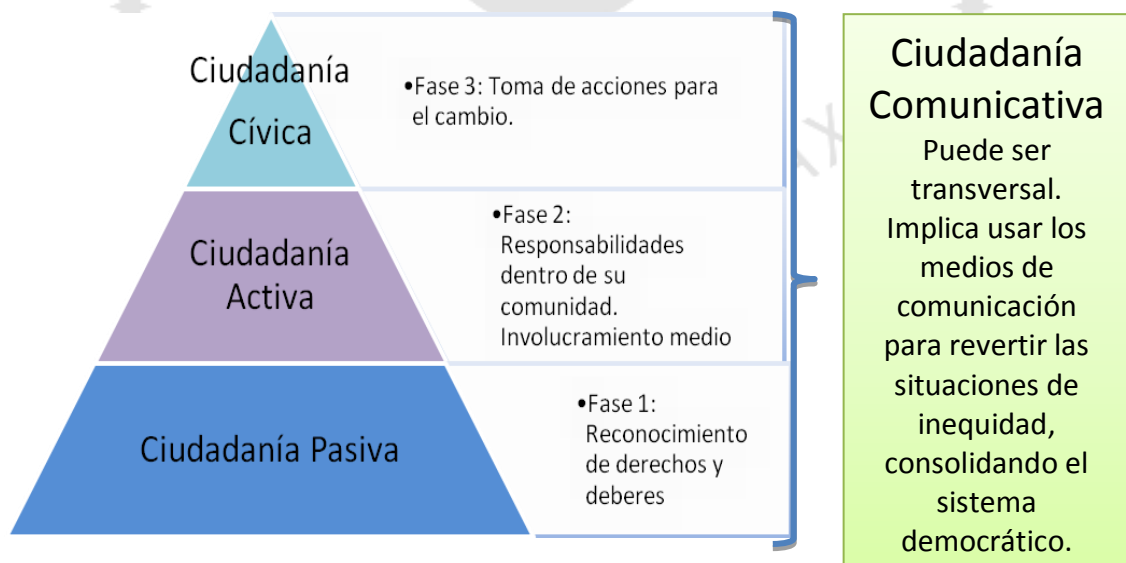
Ciudadanía Cívica

•Fase 3: Toma de acciones para el cambio.

Ciudadanía Activa

•Fase 2: Responsabilidades dentro de su comunidad. Involucramiento medio

Ciudadanía Pasiva

•Fase 1: Reconocimiento de derechos y deberes

Ciudadanía Comunicativa
Puede ser transversal. Implica usar los medios de comunicación para revertir las situaciones de inequidad, consolidando el sistema democrático.